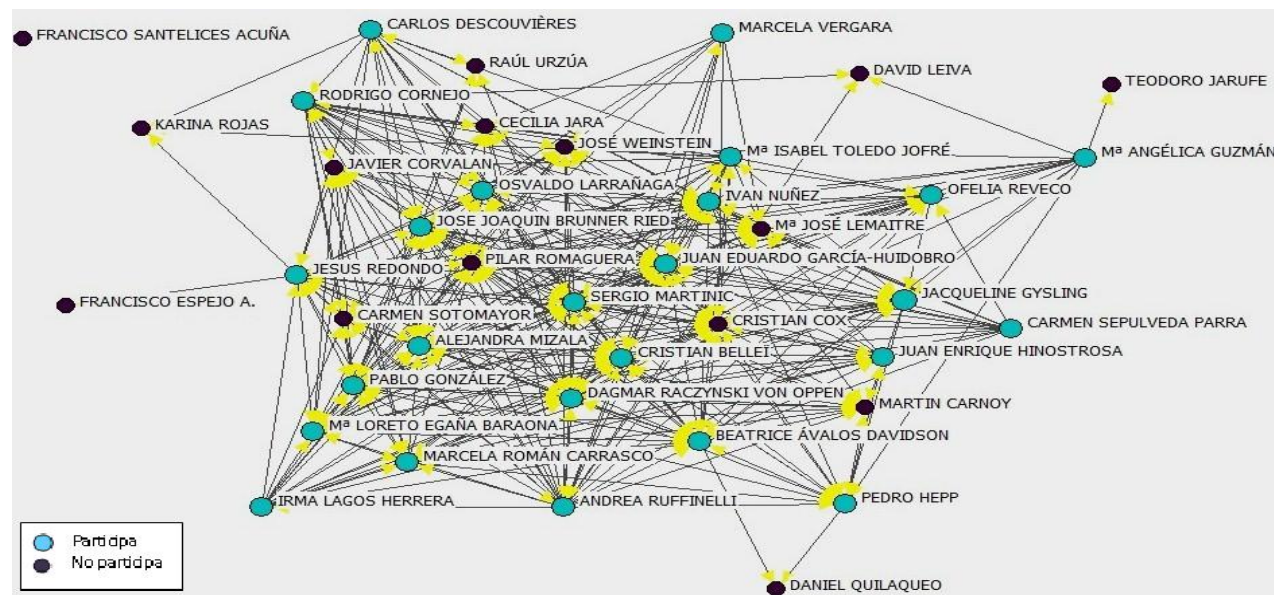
FRANCISCO SANTELICES ACUÑA
CARLOS DESCOUVIÈRES
MARCELA VERGARA
RAÚL URZÚA
DAVID LEIVA
TEODORO JARUFE
RODRIGO CORNEJO
KARINA ROJAS
CECILIA JARA
JOSÉ WEINSTEIN
Mª ISABEL TOLEDO JOFRÉ
Mª ANGÉLICA GUZMÁN
JAVIER CORVALAN
OSVALDO LARRAÑAGA
IVAN NUÑEZ
OFELIA REVECO
JOSE JOAQUIN BRUNNER RIED
Mª JOSÉ LEMAITRE
JESUS REDONDO
PILAR ROMAGUERA
JUAN EDUARDO GARCÍA-HUIDOBRO
FRANCISCO ESPEJO A.
SERGIO MARTINIC
JACQUELINE GYSLING
CARMEN SOTOMAYOR
CRISTIAN COX
CARMEN SEPULVEDA PARRA
ALEJANDRA MIZALA
CRISTIAN BELLEI
JUAN ENRIQUE HINOSTROSA
PABLO GONZÁLEZ
DAGMAR RACZYNSKI VON OPPEN
MARTIN CARNOY
Mª LORETO EGAÑA BARAONA
BEATRICE ÁVALOS DAVIDSON
MARCELA ROMÁN CARRASCO
IRMA LAGOS HERRERA
ANDREA RUFFINELLI
PEDRO HEPP
DANIEL QUILAQUEO

Participa
No participa